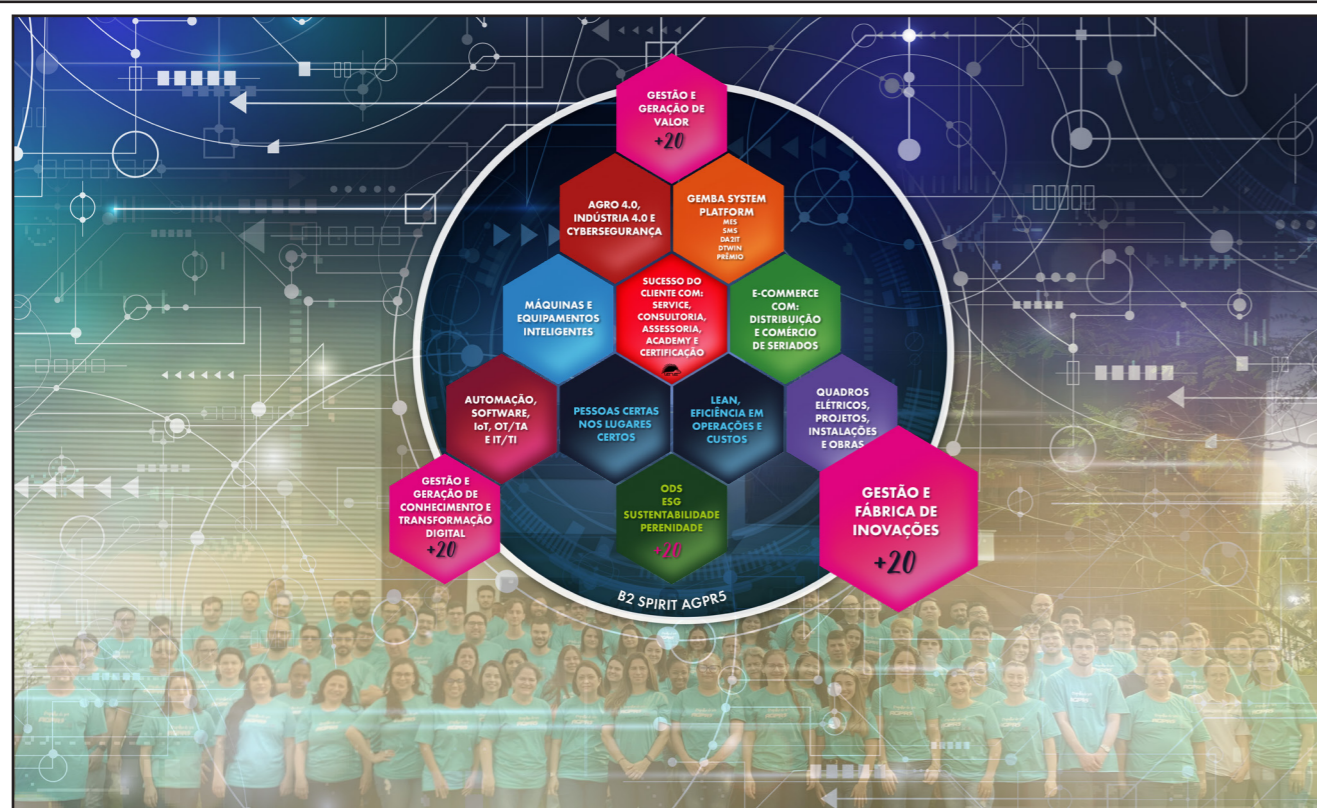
GESTÃO E GERAÇÃO DE VALOR
+20

AGRO 4.0, INDÚSTRIA 4.0 E CYBERSEGURANÇA

GEMBA SYSTEM PLATFORM
MES
SMS
DA2IT
DTWIN
PRÊMIO

MÁQUINAS E EQUIPAMENTOS INTELIGENTES

SUCESSO DO CLIENTE COM: SERVICE, CONSULTORIA, ASSESSORIA, ACADEMY E CERTIFICAÇÃO

E-COMMERCE COM: DISTRIBUIÇÃO E COMÉRCIO DE SERIADOS

AUTOMAÇÃO, SOFTWARE, IoT, OT/TA E IT/TI

PESSOAS CERTAS NOS LUGARES CERTOS

LEAN, EFICIÊNCIA EM OPERAÇÕES E CUSTOS

QUADROS ELÉTRICOS, PROJETOS, INSTALAÇÕES E OBRAS

GESTÃO E GERAÇÃO DE CONHECIMENTO E TRANSFORMAÇÃO DIGITAL
+20

ODS
ESG
SUSTENTABILIDADE
PERENIDADE
+20

GESTÃO E FÁBRICA DE INOVAÇÕES
+20

B2 SPIRIT AGPR5